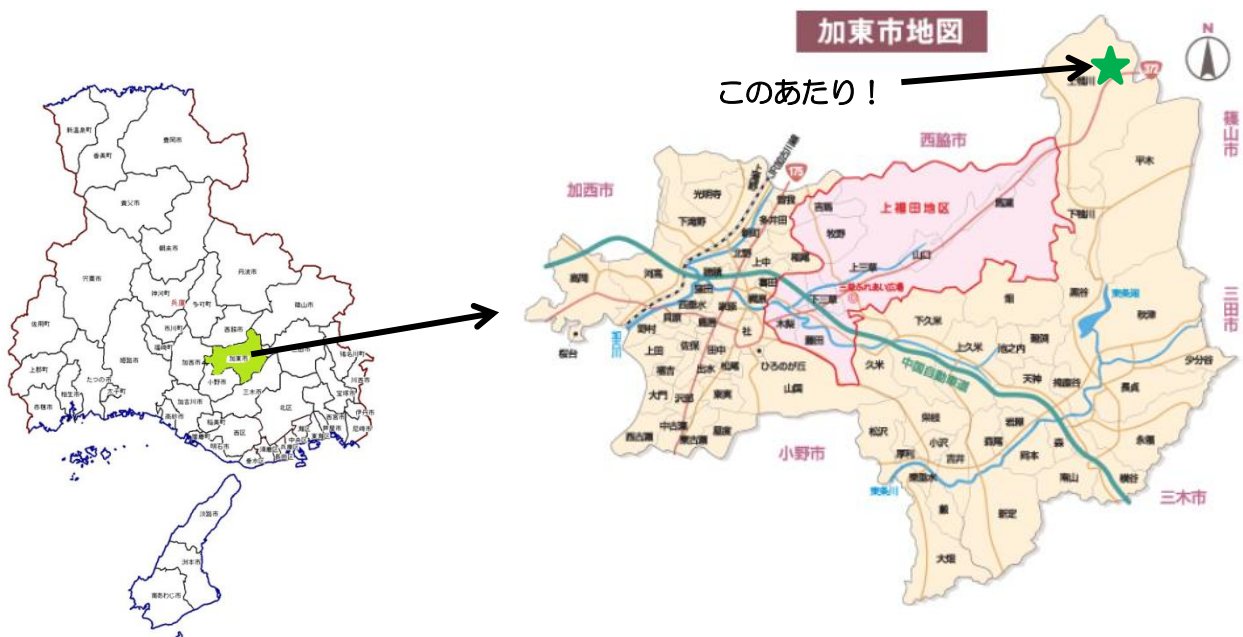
加東市地図

このあたり！

西脇市
篠山市
加西市
三田市
小野市
三木市
上福田地区
中国自動車道
光明寺
下滝野
河高
社
山国
平木
下鴨川
東条湖
秋津
天神
岩屋
森
南山
横谷
新定
大畑
久米
上久米
下久米
池之内
黒谷
厚利
東条川
加古川
ひろのが丘
吉馬
牧野
上三草
下三草
山口
家原
木梨
藤田
多井田
上田
喜田
穂積
大門
沢部
梶原
東実
社
貝原
松尾
出水
西古瀬
中古瀬
新町
畑
鴨川
長貞
永福
馬瀬
藪
稲尾
黒石
吉井
小沢
南尾
宿野
岡本
掎鹿谷
少分谷
栄枝
松沢
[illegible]